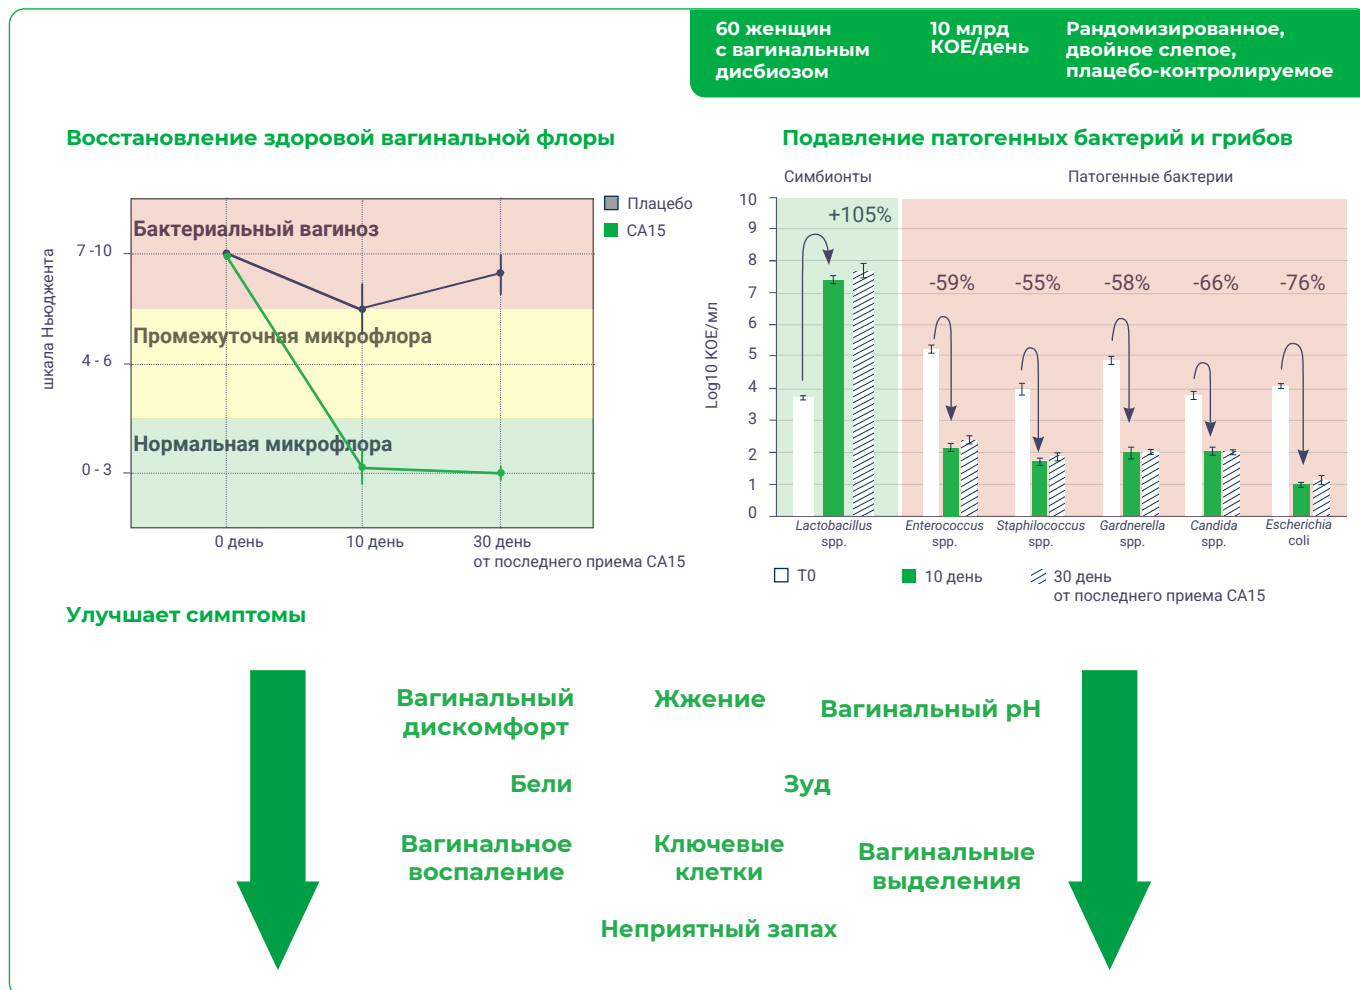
60 женщин с вагинальным дисбиозом

10 млрд КОЕ/день

Рандомизированное, двойное слепое, плацебо-контролируемое

Восстановление здоровой вагинальной флоры

Плацебо
CA15

Бактериальный вагиноз
Промежуточная микрофлора
Нормальная микрофлора

шкала Ньюджента
7 -10
4 - 6
0 - 3

0 день
10 день
30 день
от последнего приема CA15

Подавление патогенных бактерий и грибов

Симбионты
Патогенные бактерии

Log10 КОЕ/мл
10
9
8
7
6
5
4
3
2
1
0

+105%
-59%
-55%
-58%
-66%
-76%

Lactobacillus spp.
Enterococcus spp.
Staphilococcus spp.
Gardnerella spp.
Candida spp.
Escherichia coli

T0
10 день
30 день
от последнего приема CA15

Улучшает симптомы

Вагинальный дискомфорт
Жжение
Вагинальный pH
Бели
Зуд
Вагинальное воспаление
Ключевые клетки
Вагинальные выделения
Неприятный запах